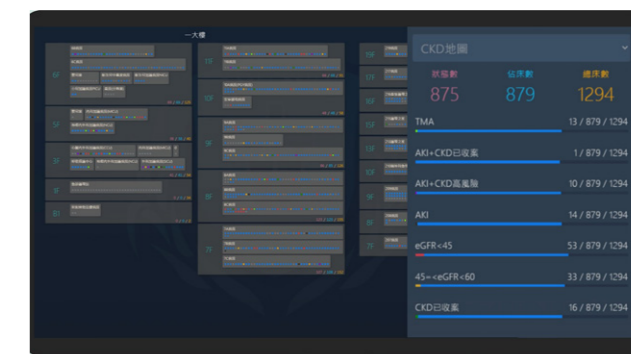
一大樓

CKD地圖

狀態數 875
佔床數 879
總床數 1294

TMA 13 / 879 / 1294
AKI+CKD已收案 1 / 879 / 1294
AKI+CKD高風險 10 / 879 / 1294
AKI 14 / 879 / 1294
eGFR<45 53 / 879 / 1294
45=<eGFR<60 33 / 879 / 1294
CKD已收案 16 / 879 / 1294